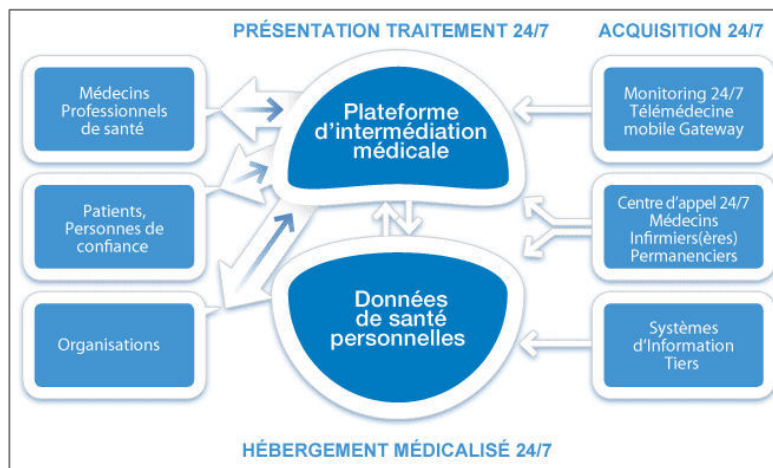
PRÉSENTATION TRAITEMENT 24/7

ACQUISITION 24/7

Médecins Professionnels de santé

Plateforme d'intermédiation médicale

Monitoring 24/7 Télémédecine mobile Gateway

Patients, Personnes de confiance

Centre d'appel 24/7 Médecins Infirmiers(ères) Permanenciers

Organisations

Données de santé personnelles

Systèmes d'Information Tiers

HÉBERGEMENT MÉDICALISÉ 24/7